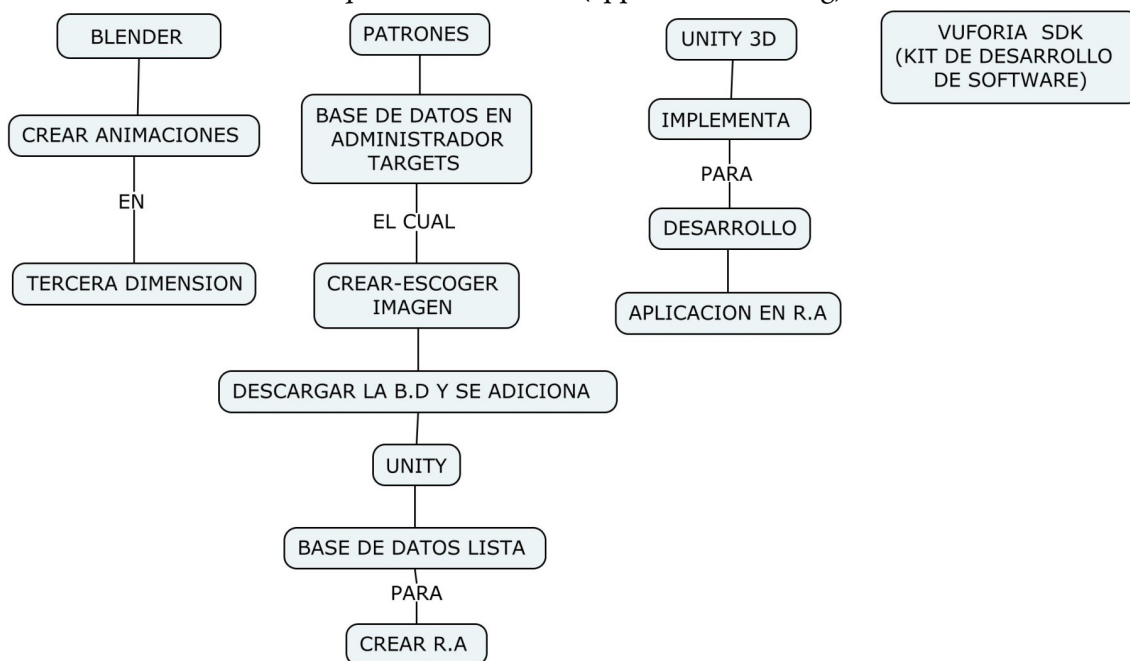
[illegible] (pp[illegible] g)

BLENDER

CREAR ANIMACIONES

EN

TERCERA DIMENSION

PATRONES

BASE DE DATOS EN ADMINISTRADOR TARGETS

EL CUAL

CREAR-ESCOGER IMAGEN

DESCARGAR LA B.D Y SE ADICIONA

UNITY

BASE DE DATOS LISTA

PARA

CREAR R.A

UNITY 3D

IMPLEMENTA

PARA

DESARROLLO

APLICACION EN R.A

VUFORIA SDK (KIT DE DESARROLLO DE SOFTWARE)